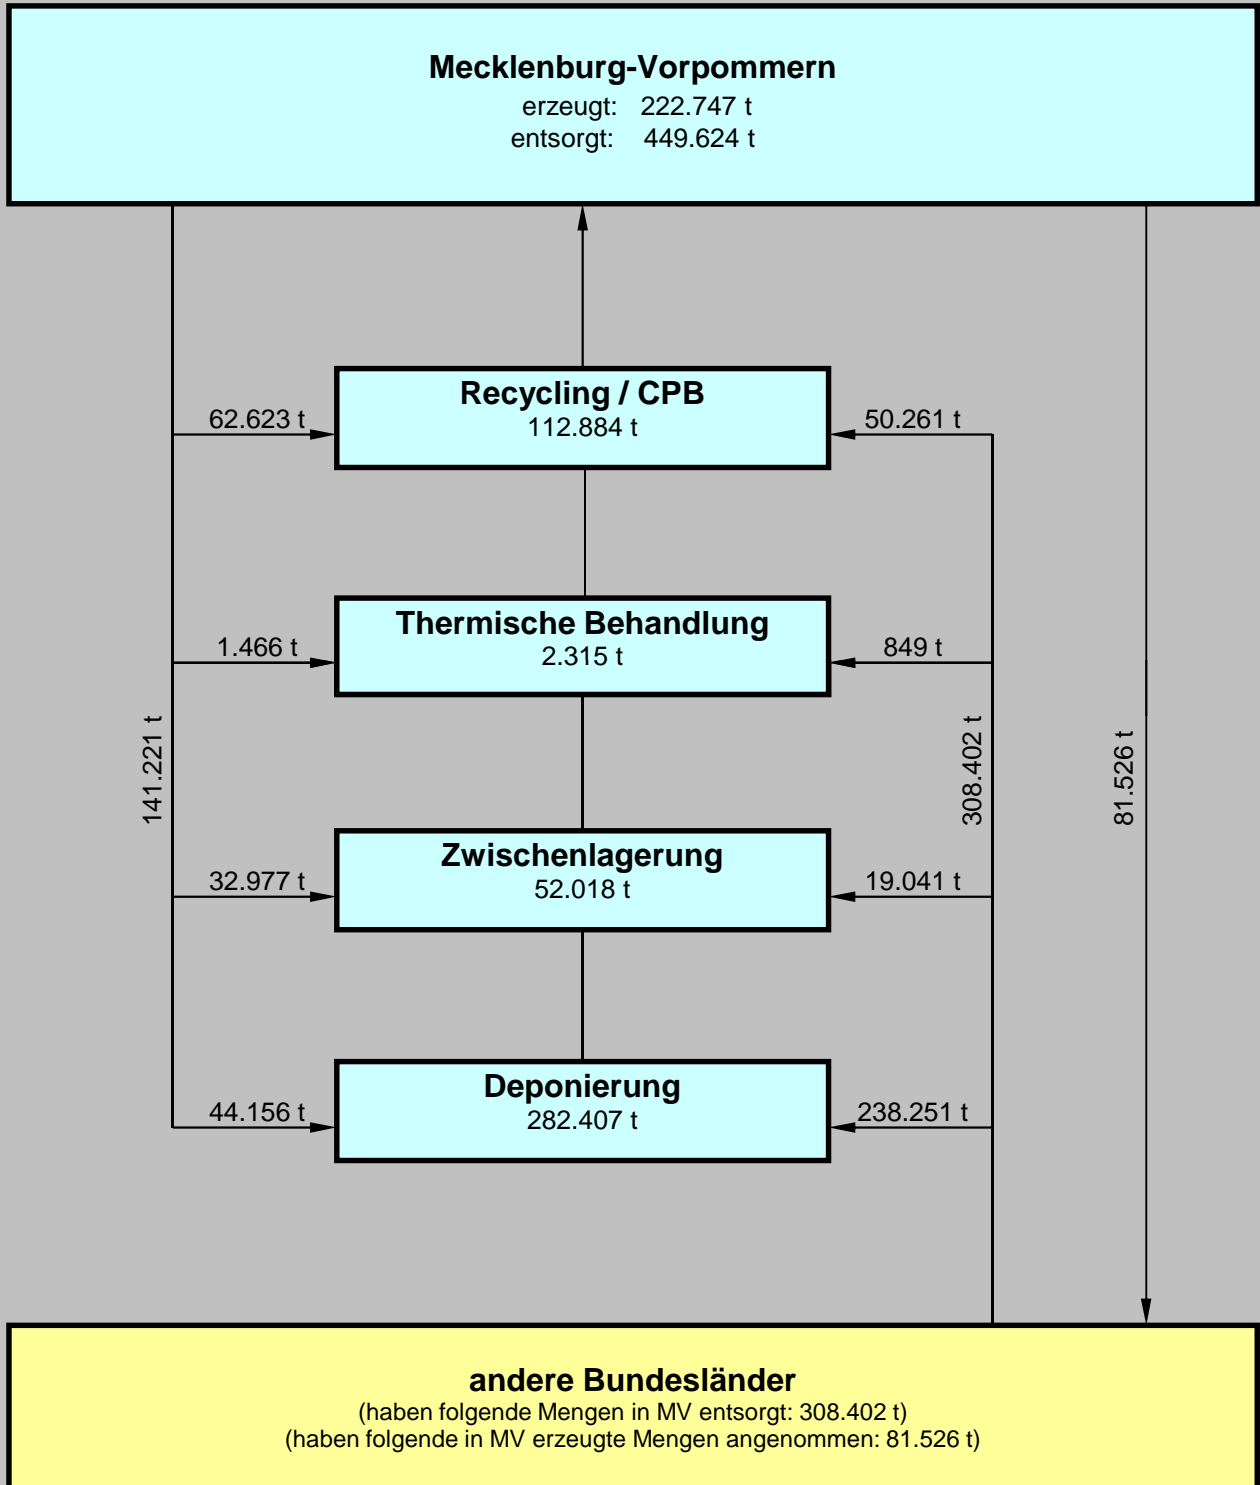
Mecklenburg-Vorpommern
erzeugt: 222.747 t
entsorgt: 449.624 t

Recycling / CPB
112.884 t

62.623 t

50.261 t

Thermische Behandlung
2.315 t

1.466 t

849 t

141.221 t

308.402 t

81.526 t

Zwischenlagerung
52.018 t

32.977 t

19.041 t

Deponierung
282.407 t

44.156 t

238.251 t

andere Bundesländer
(haben folgende Mengen in MV entsorgt: 308.402 t)
(haben folgende in MV erzeugte Mengen angenommen: 81.526 t)